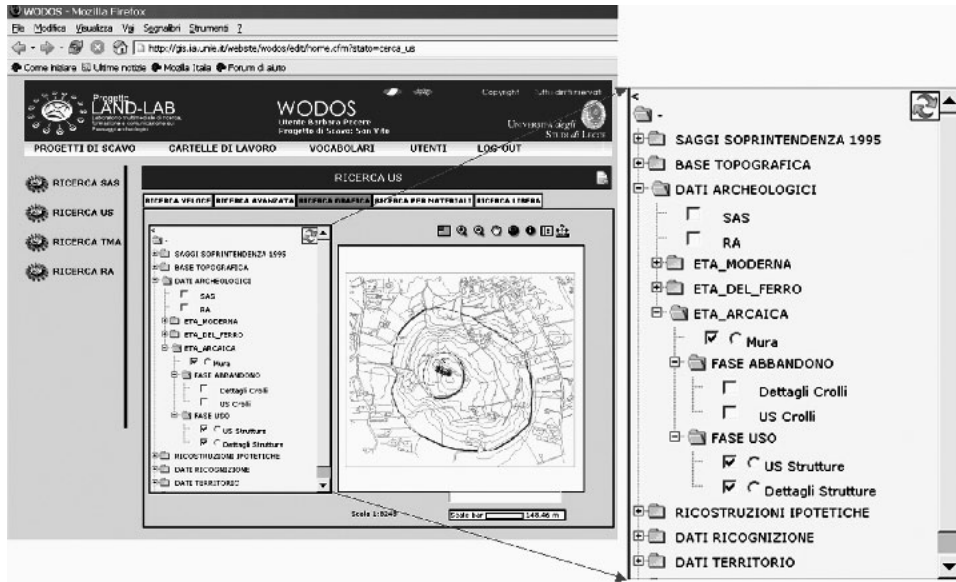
WODOS - Mozilla Firefox

File Modifica Visualizza Vai Segnalibri Strumenti ?

http://gis.ia.unile.it/website/wodos/edit/home.cfm?stato=cerca_us

Come iniziare Ultime notizie Mozilla Italia Forum di aiuto

Progetto LAND-LAB Laboratorio multimediale di ricerca, formazione e comunicazione sui Paesaggi archeologici

WODOS Utente Barbara Procro Progetto di Scavo: San Vito

Copyright Tutti i diritti riservati

Università degli Studi di Lecce

PROGETTI DI SCAVO CARTELLE DI LAVORO VOCABOLARI UTENTI LOG-OUT

RICERCA SAS

RICERCA US

RICERCA TMA

RICERCA RA

RICERCA US

RICERCA VELOCE RICERCA AVANZATA RICERCA GRAFICA RICERCA PER MATERIALI RICERCA LIBERA

SAGGI SOPRINTENDENZA 1995
BASE TOPOGRAFICA
DATI ARCHEOLOGICI
SAS
RA
ETA_MODERNA
ETA_DEL_FERRO
ETA_ARCAICA
Mura
FASE ABBANDONO
Dettagli Crolli
US Crolli
FASE USO
US Strutture
Dettagli Strutture
RICOSTRUZIONI IPOTETICHE
DATI RICOGNIZIONE
DATI TERRITORIO

Scala 1:8248

Scale bar 148.46 m

SAGGI SOPRINTENDENZA 1995
BASE TOPOGRAFICA
DATI ARCHEOLOGICI
SAS
RA
ETA_MODERNA
ETA_DEL_FERRO
ETA_ARCAICA
Mura
FASE ABBANDONO
Dettagli Crolli
US Crolli
FASE USO
US Strutture
Dettagli Strutture
RICOSTRUZIONI IPOTETICHE
DATI RICOGNIZIONE
DATI TERRITORIO